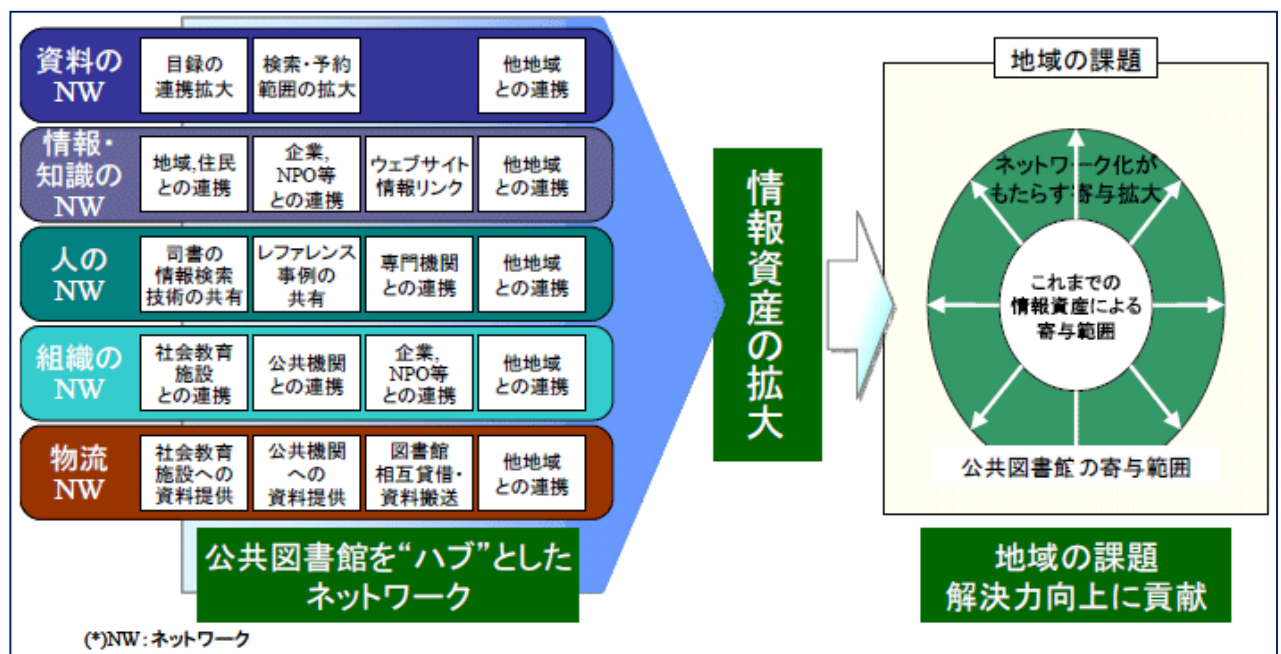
資料のNW

目録の連携拡大

検索・予約範囲の拡大

他地域との連携

情報・知識のNW

地域,住民との連携

企業,NPO等との連携

ウェブサイト情報リンク

他地域との連携

人のNW

司書の情報検索技術の共有

レファレンス事例の共有

専門機関との連携

他地域との連携

組織のNW

社会教育施設との連携

公共機関との連携

企業,NPO等との連携

他地域との連携

物流NW

社会教育施設への資料提供

公共機関への資料提供

図書館相互貸借・資料搬送

他地域との連携

公共図書館を“ハブ”としたネットワーク

情報資産の拡大

地域の課題

ネットワーク化がもたらす寄与拡大

これまでの情報資産による寄与範囲

公共図書館の寄与範囲

地域の課題解決力向上に貢献

(*)NW：ネットワーク